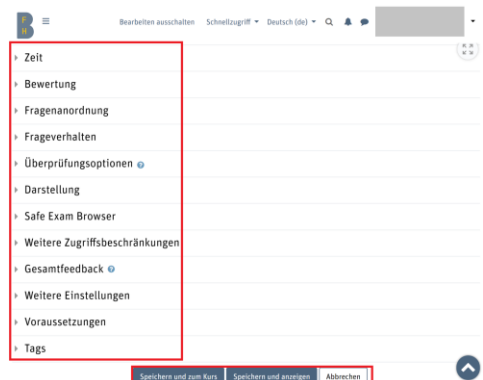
B F H ≡ Bearbeiten ausschalten Schnellzugriff Deutsch (de)

Zeit

Bewertung

Fragenanordnung

Frageverhalten

Überprüfungsoptionen

Darstellung

Safe Exam Browser

Weitere Zugriffsbeschränkungen

Gesamtfeedback

Weitere Einstellungen

Voraussetzungen

Tags

Speichern und zum Kurs Speichern und anzeigen Abbrechen